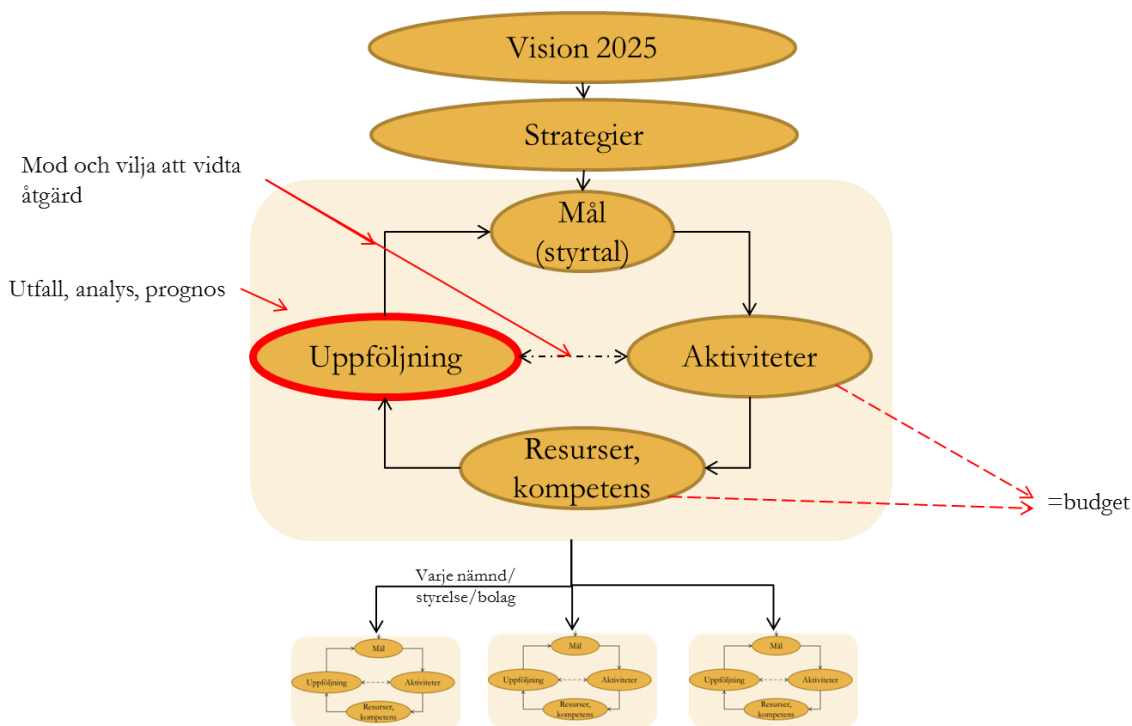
Vision 2025

Strategier

Mod och vilja att vidta åtgärd

Utfall, analys, prognos

Mål (styrtal)

Uppföljning

Aktiviteter

Resurser, kompetens

=budget

Varje nämnd/ styrelse/bolag

Mål

Uppföljning

Aktiviteter

Resurser, kompetens

Mål

Uppföljning

Aktiviteter

Resurser, kompetens

Mål

Uppföljning

Aktiviteter

Resurser, kompetens